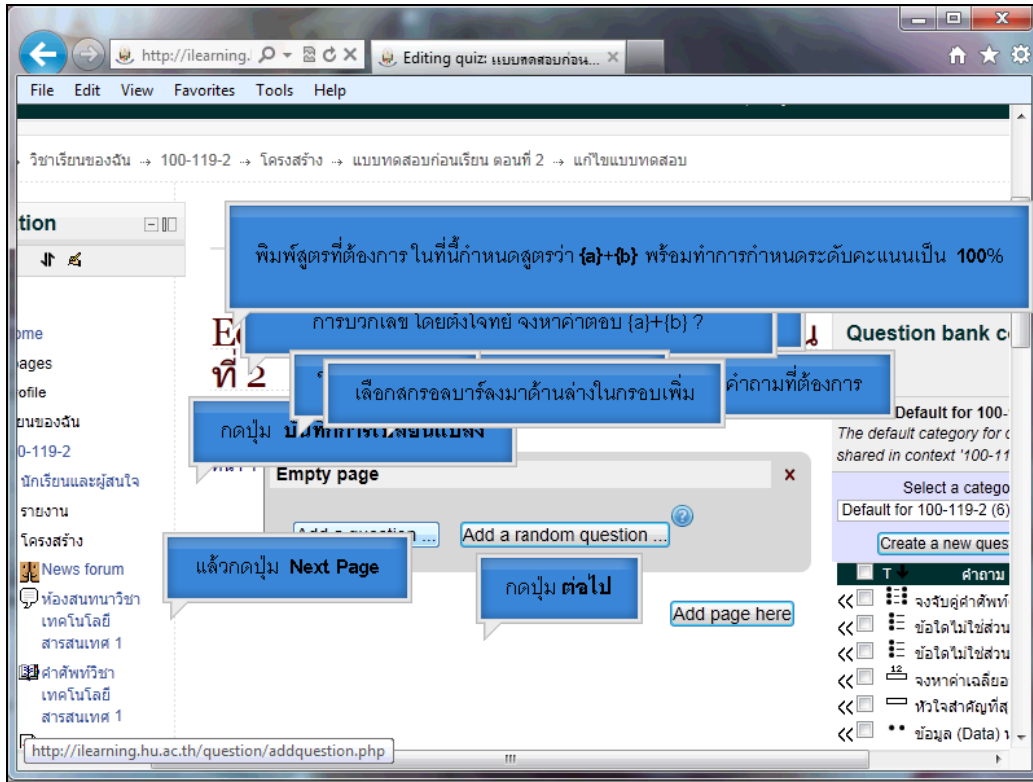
http://ilearning.
Editing quiz: แบบทดสอบก่อน...
File Edit View Favorites Tools Help

วิชาเรียนของฉัน → 100-119-2 → โครงสร้าง → แบบทดสอบก่อนเรียน ตอนที่ 2 → แก้ไขแบบทดสอบ

tion

ome
ages
ofile
ยนของฉัน
00-119-2
นักเรียนและผู้สนใจ
รายงาน
โครงสร้าง
News forum
ห้องสนทนาวิชา เทคโนโลยีสารสนเทศ 1
คำศัพท์วิชา เทคโนโลยีสารสนเทศ 1

พิมพ์สูตรที่ต้องการ ในที่นี้กำหนดสูตรว่า {a}+{b} พร้อมทำการกำหนดระดับคะแนนเป็น 100%

การบวกเลข โดยตั้งโจทย์ จงหาคำตอบ {a}+{b} ?

E
ที่ 2

เลือกสกรอลบาร์ลงมาด้านล่างในกรอบเพิ่ม

คำถามที่ต้องการ

กดปุ่ม บันทึกการเปลี่ยนแปลง

Empty page
Add a question ...
Add a random question ...

แล้วกดปุ่ม Next Page

กดปุ่ม ต่อไป

Add page here

Question bank c
Default for 100-
The default category for
shared in context '100-11
Select a catego
Default for 100-119-2 (6)
Create a new ques
T
คำถาม
จงจับคู่คำศัพท์
ข้อใดไม่ใช่ส่วน
ข้อใดไม่ใช่ส่วน
จงหาค่าเฉลี่ยอ
หัวใจสำคัญที่สุ
ข้อมูล (Data)

http://ilearning.hu.ac.th/question/addquestion.php